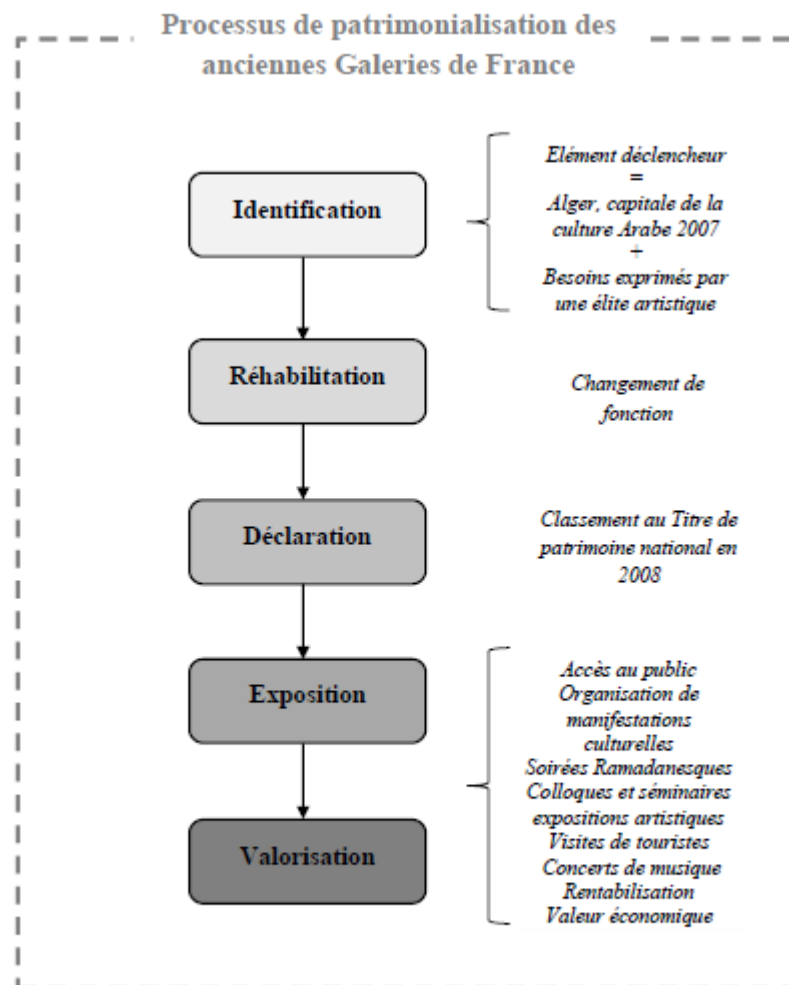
Processus de patrimonialisation des anciennes Galeries de France

Identification

Elément déclencheur
=
Alger, capitale de la culture Arabe 2007
+
Besoins exprimés par une élite artistique

Réhabilitation

Changement de fonction

Déclaration

Classement au Titre de patrimoine national en 2008

Exposition

Valorisation

Accès au public
Organisation de manifestations culturelles
Soirées Ramadanesques
Colloques et séminaires
expositions artistiques
Visites de touristes
Concerts de musique
Rentabilisation
Valeur économique